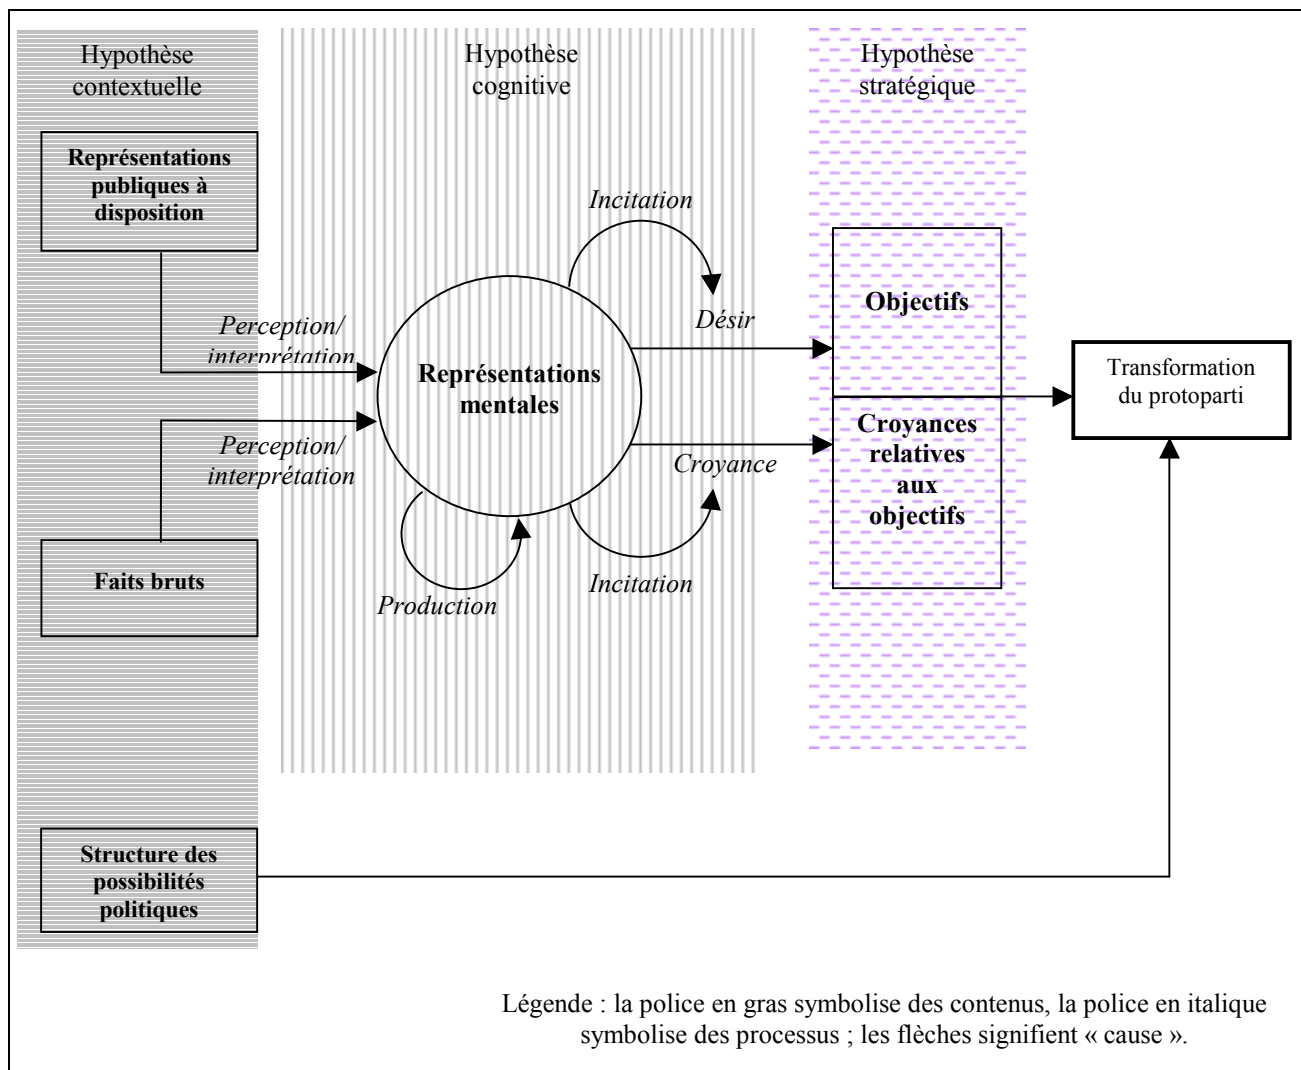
Hypothèse contextuelle

Hypothèse cognitive

Hypothèse stratégique

Représentations publiques à disposition

Incitation

Objectifs

Perception/ interprétation

Désir

Représentations mentales

Transformation du protoparti

Perception/ interprétation

Croyances relatives aux objectifs

Croyance

Faits bruts

Incitation

Production

Structure des possibilités politiques

Légende : la police en gras symbolise des contenus, la police en italique symbolise des processus ; les flèches signifient « cause ».